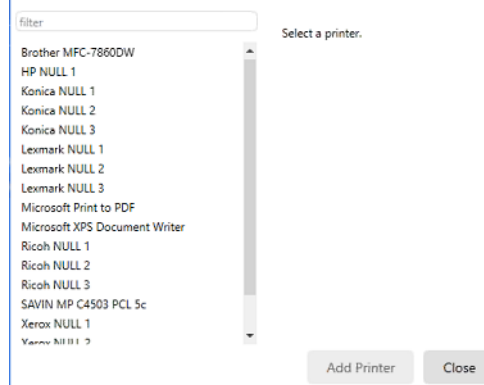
filter

Brother MFC-7860DW
HP NULL 1
Konica NULL 1
Konica NULL 2
Konica NULL 3
Lexmark NULL 1
Lexmark NULL 2
Lexmark NULL 3
Microsoft Print to PDF
Microsoft XPS Document Writer
Ricoh NULL 1
Ricoh NULL 2
Ricoh NULL 3
SAVIN MP C4503 PCL 5c
Xerox NULL 1
Xerox NULL 2

Select a printer.

Add Printer
Close